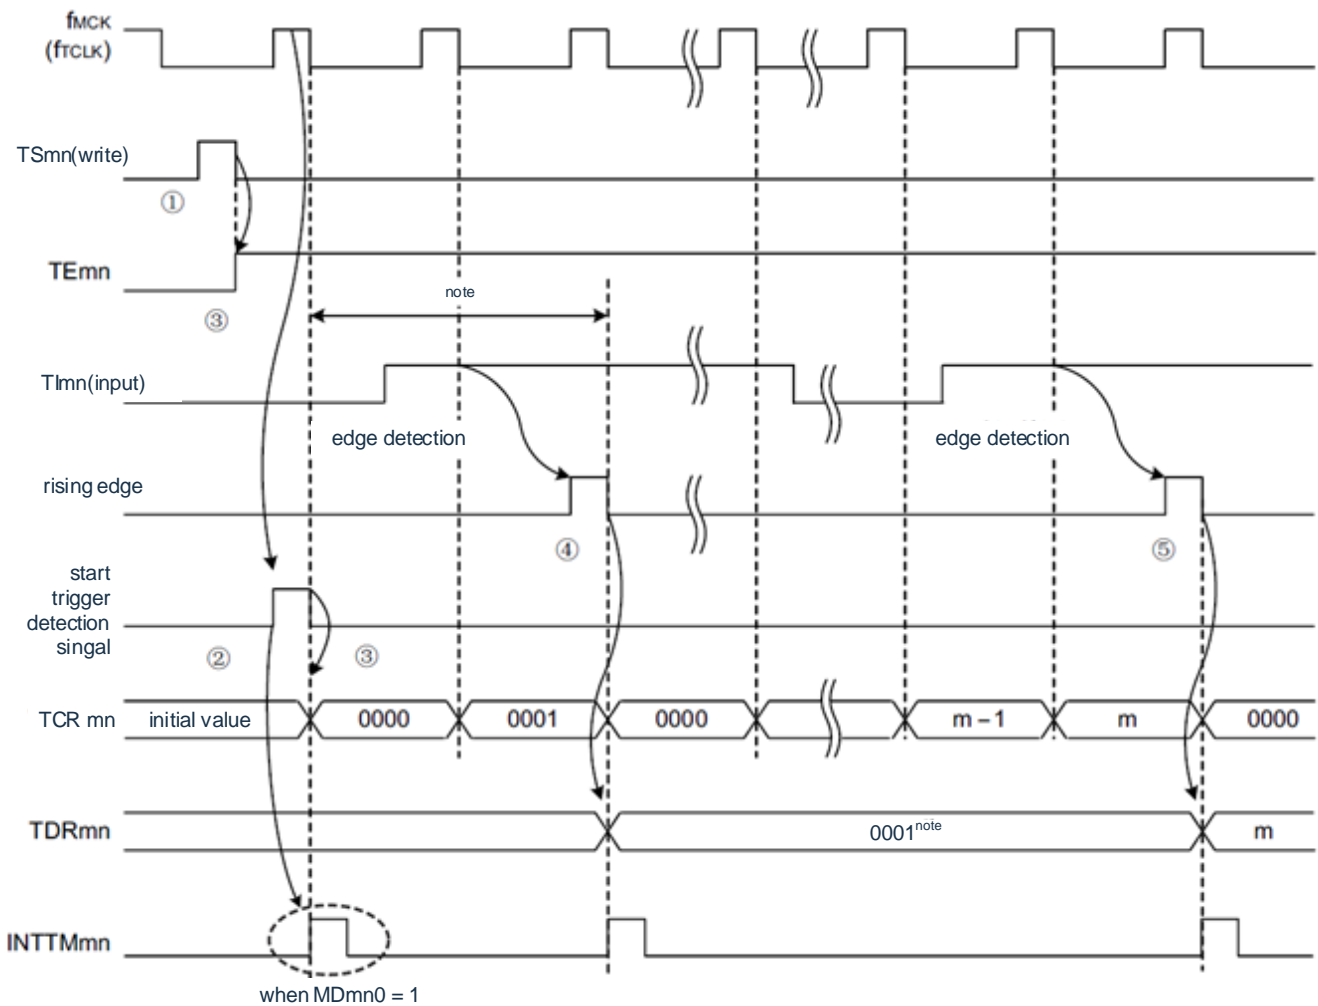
fMCK
(fTCLK)

TSmn(write)

①

TEmn

③

note

TImn(input)

edge detection

edge detection

rising edge

④

⑤

start trigger detection singal

②

③

TCR mn initial value 0000 0001 0000 m – 1 m 0000

TDRmn $0001^{note}$ m

INTTMmn

when MDmn0 = 1